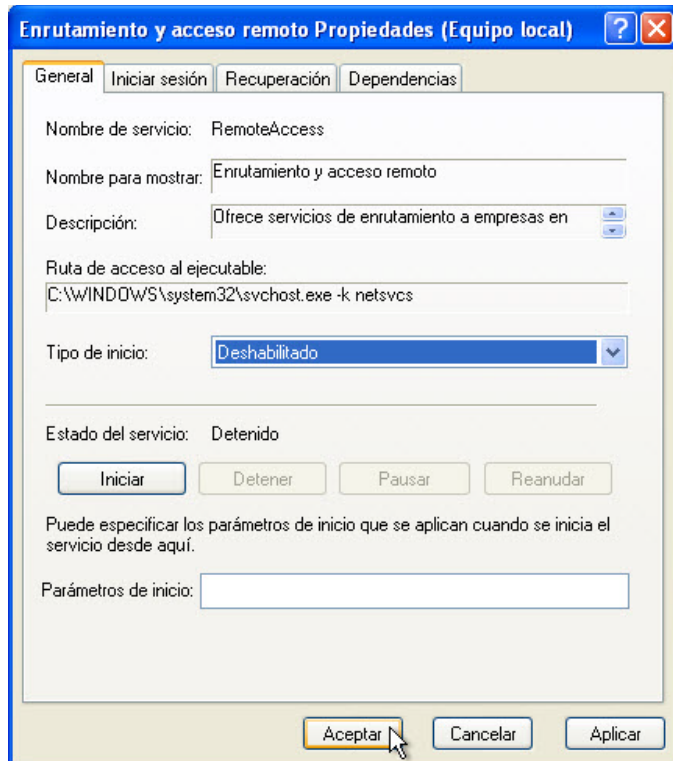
Enrutamiento y acceso remoto Propiedades (Equipo local)

General | Iniciar sesión | Recuperación | Dependencias

Nombre de servicio: RemoteAccess

Nombre para mostrar: Enrutamiento y acceso remoto

Descripción: Ofrece servicios de enrutamiento a empresas en

Ruta de acceso al ejecutable:
C:\WINDOWS\system32\svchost.exe -k netsvcs

Tipo de inicio: Deshabilitado

Estado del servicio: Detenido

Iniciar | Detener | Pausar | Reanudar

Puede especificar los parámetros de inicio que se aplican cuando se inicia el servicio desde aquí.

Parámetros de inicio:

Aceptar | Cancelar | Aplicar